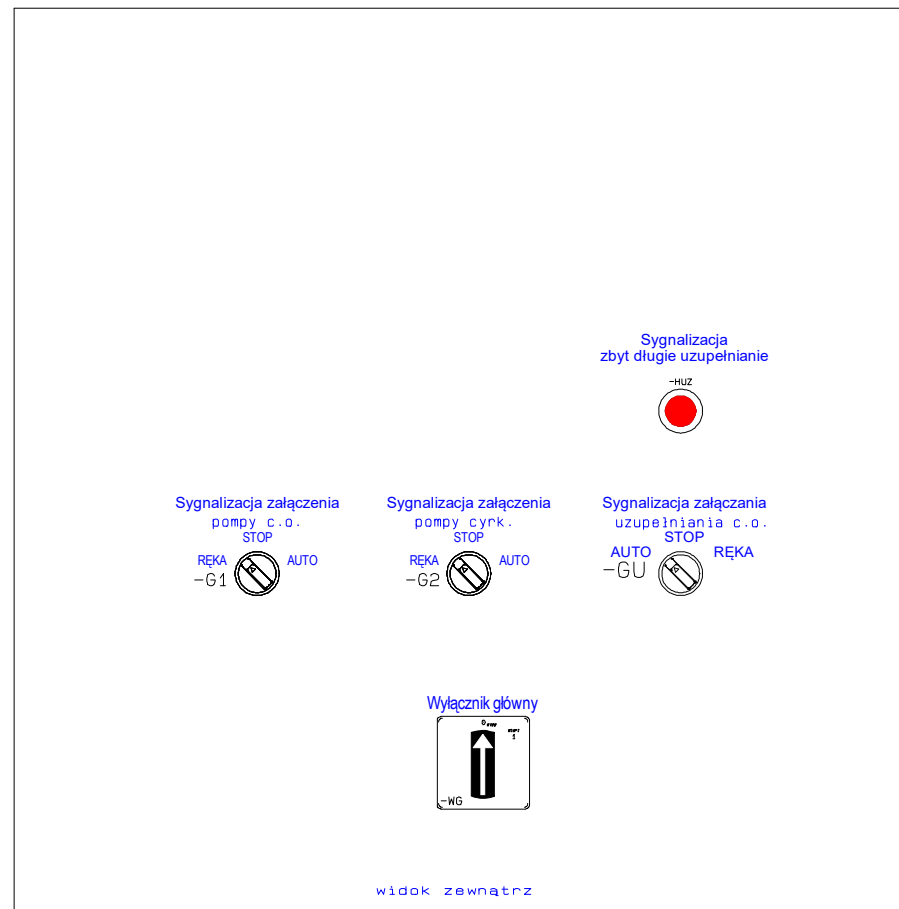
Sygnalizacja
zbyt długie uzupełnianie

-HUZ

Sygnalizacja załączenia
pompy c.o.
STOP
RĘKA
AUTO
-G1

Sygnalizacja załączenia
pompy cyrk.
STOP
RĘKA
AUTO
-G2

Sygnalizacja załączania
uzupełniania c.o.
STOP
AUTO
RĘKA
-GU

Wyłącznik główny
0
1
-WG

widok zewnątrz